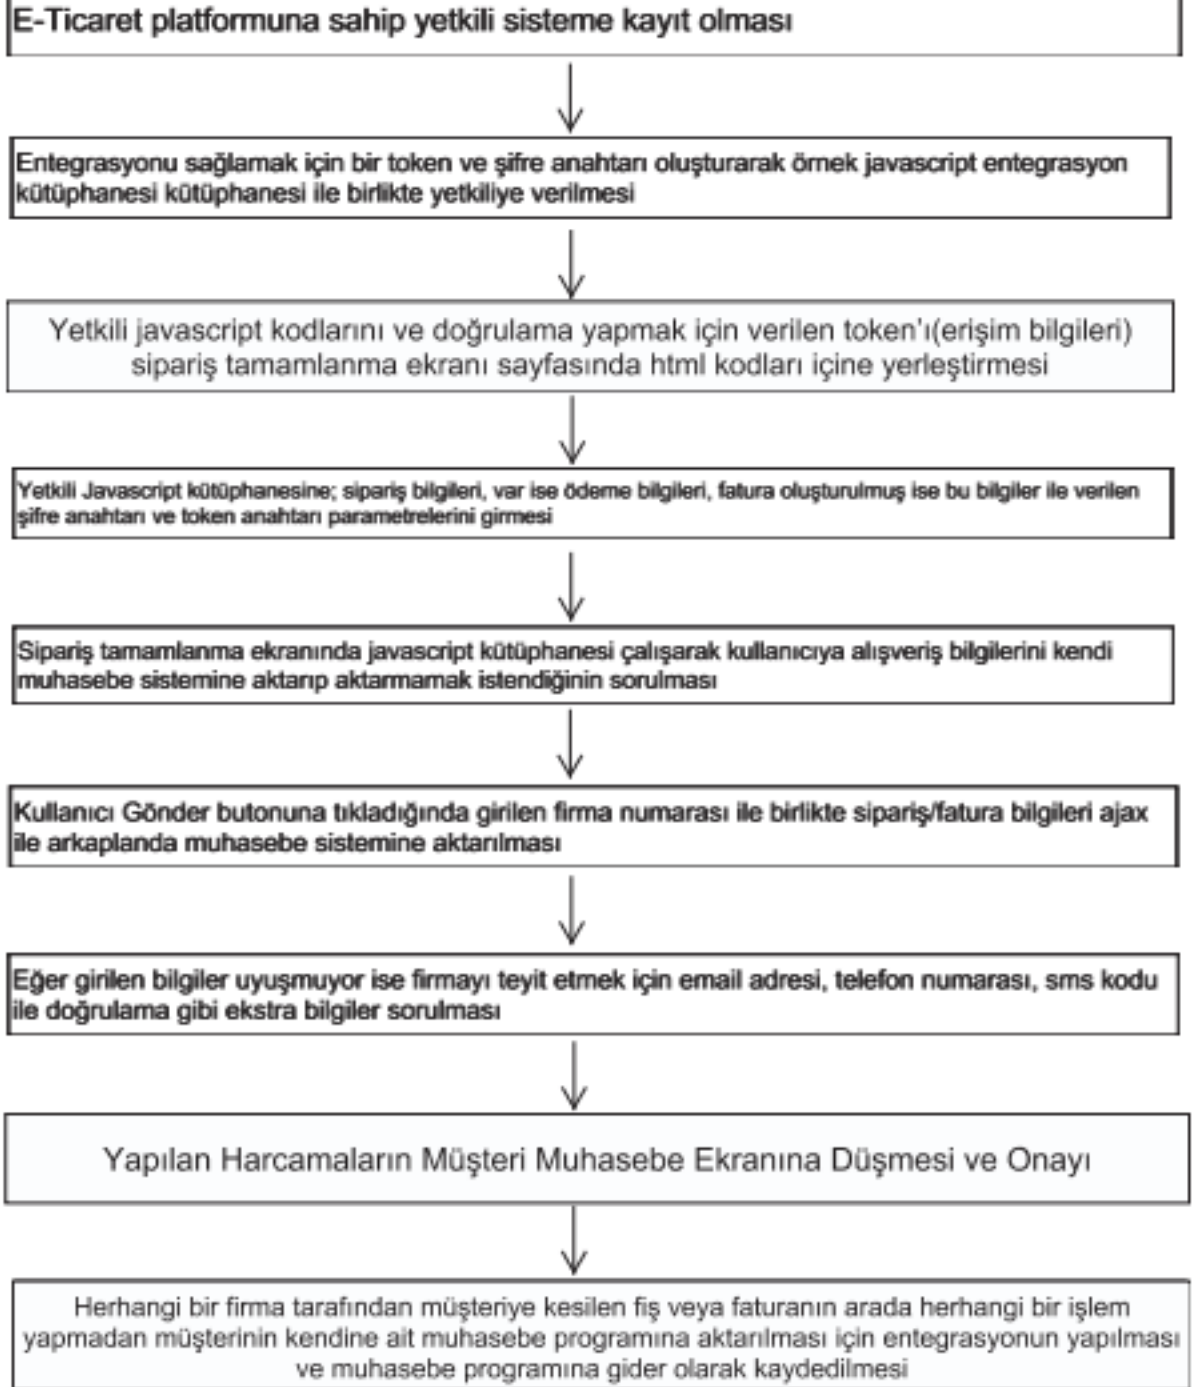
E-Ticaret platformuna sahip yetkili sisteme kayıt olması

Entegrasyonu sağlamak için bir token ve şifre anahtarı oluşturarak örnek javascript entegrasyon kütüphanesi kütüphanesi ile birlikte yetkiliye verilmesi

Yetkili javascript kodlarını ve doğrulama yapmak için verilen token'ı(erişim bilgileri) sipariş tamamlanma ekranı sayfasında html kodları içine yerleştirmesi

Yetkili Javascript kütüphanesine; sipariş bilgileri, var ise ödeme bilgileri, fatura oluşturulmuş ise bu bilgiler ile verilen şifre anahtarı ve token anahtarı parametrelerini girmesi

Sipariş tamamlanma ekranında javascript kütüphanesi çalışarak kullanıcıya alışveriş bilgilerini kendi muhasebe sistemine aktarıp aktarmamak istendiğinin sorulması

Kullanıcı Gönder butonuna tıkladığında girilen firma numarası ile birlikte sipariş/fatura bilgileri ajax ile arkaplanda muhasebe sistemine aktarılması

Eğer girilen bilgiler uyuşmuyor ise firmayı teyit etmek için email adresi, telefon numarası, sms kodu ile doğrulama gibi ekstra bilgiler sorulması

Yapılan Harcamaların Müşteri Muhasebe Ekranına Düşmesi ve Onayı

Herhangi bir firma tarafından müşteriye kesilen fiş veya faturanın arada herhangi bir işlem yapmadan müşterinin kendine ait muhasebe programına aktarılması için entegrasyonun yapılması ve muhasebe programına gider olarak kaydedilmesi